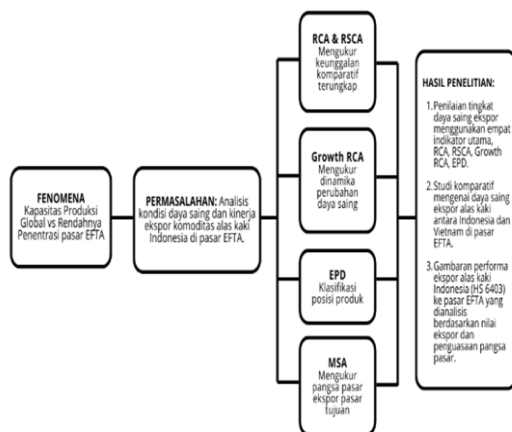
FENOMENA
Kapasitas Produksi Global vs Rendahnya Penentrasi pasar EFTA

PERMASALAHAN: Analisis kondisi daya saing dan kinerja ekspor komoditas alas kaki Indonesia di pasar EFTA.

RCA & RSCA
Mengukur keunggalan komparatif terungkap

Growth RCA
Mengukur dinamika perubahan daya saing

EPD
Klasifikasi posisi produk

MSA
Mengukur pangsa pasar ekspor pasar tujuan

HASIL PENELITIAN:

1. Penilaian tingkat daya saing ekspor menggunakan empat indikator utama, RCA, RSCA, Growth RCA, EPD.

2. Studi komparatif mengenai daya saing ekspor alas kaki antara Indonesia dan Vietnam di pasar EFTA.

3. Gambaran performa ekspor alas kaki Indonesia (HS 6403) ke pasar EFTA yang dianalisis berdasarkan nilai ekspor dan penguasaan pangsa pasar.